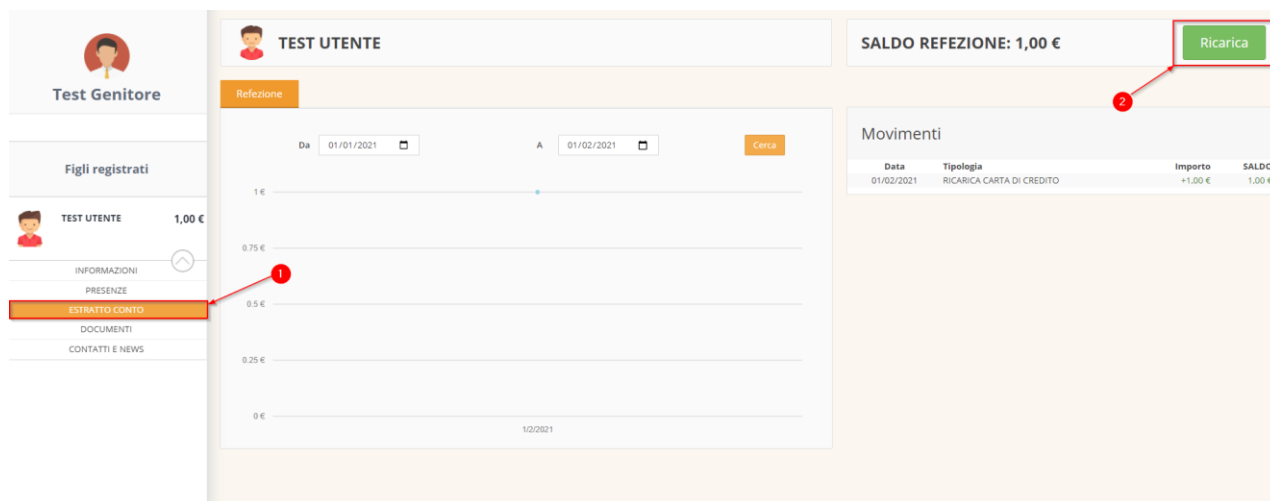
Test Genitore

Figli registrati

TEST UTENTE 1,00 €

INFORMAZIONI
PRESENZE
ESTRATTO CONTO
DOCUMENTI
CONTATTI E NEWS

TEST UTENTE

Refezione

Da 01/01/2021 A 01/02/2021 Cerca

1 €
0.75 €
0.5 €
0.25 €
0 €
1/2/2021

1

SALDO REFEZIONE: 1,00 €

Ricarica

2

Movimenti

| Data | Tipologia | Importo | SALDO |
|---|---|---|---|
| 01/02/2021 | RICARICA CARTA DI CREDITO | +1,00 € | 1,00 € |